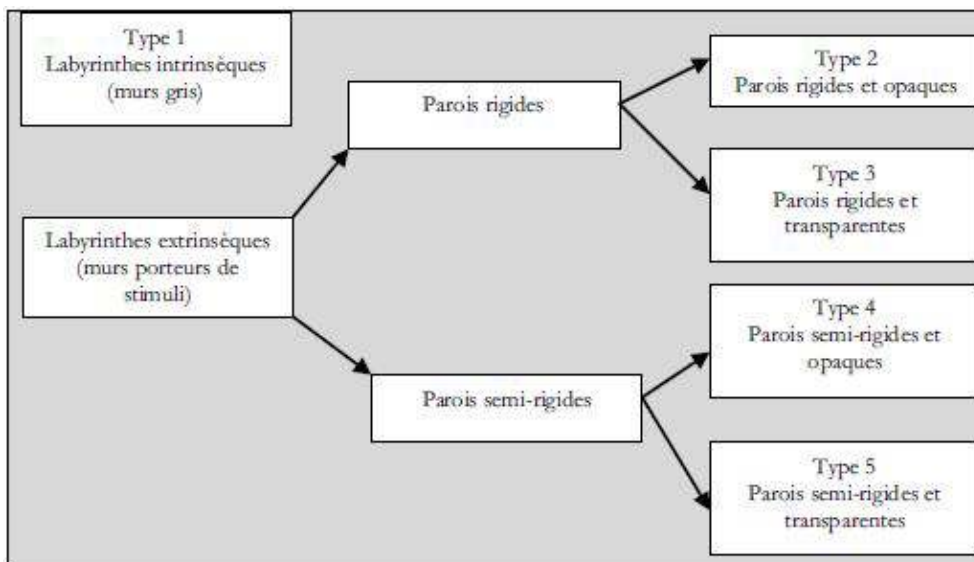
Type 1
Labyrinthes intrinsèques
(murs gris)

Labyrinthes extrinsèques
(murs porteurs de stimuli)

Parois rigides

Parois semi-rigides

Type 2
Parois rigides et opaques

Type 3
Parois rigides et transparentes

Type 4
Parois semi-rigides et opaques

Type 5
Parois semi-rigides et transparentes